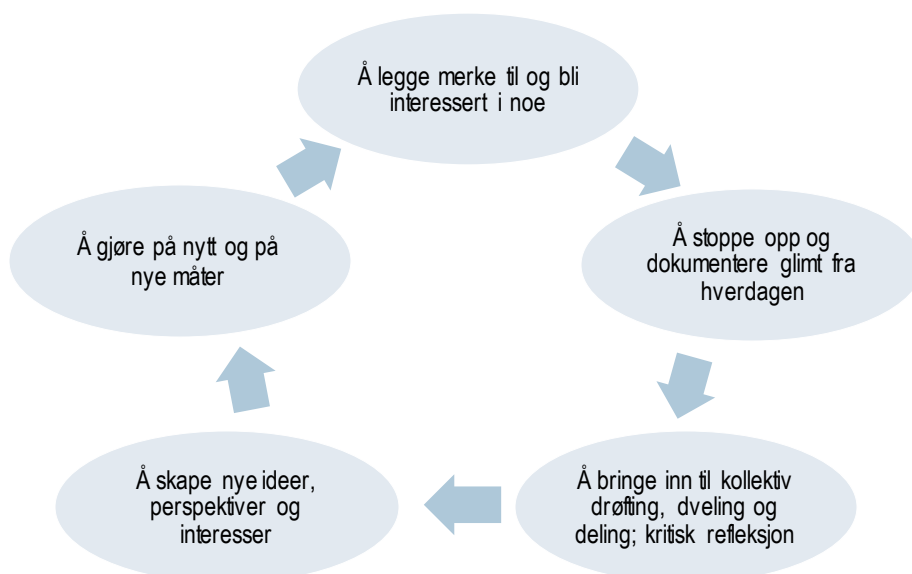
Å legge merke til og bli interessert i noe

Å stoppe opp og dokumentere glimt fra hverdagen

Å bringe inn til kollektiv drøfting, dveling og deling; kritisk refleksjon

Å skape nye ideer, perspektiver og interesser

Å gjøre på nytt og på nye måter